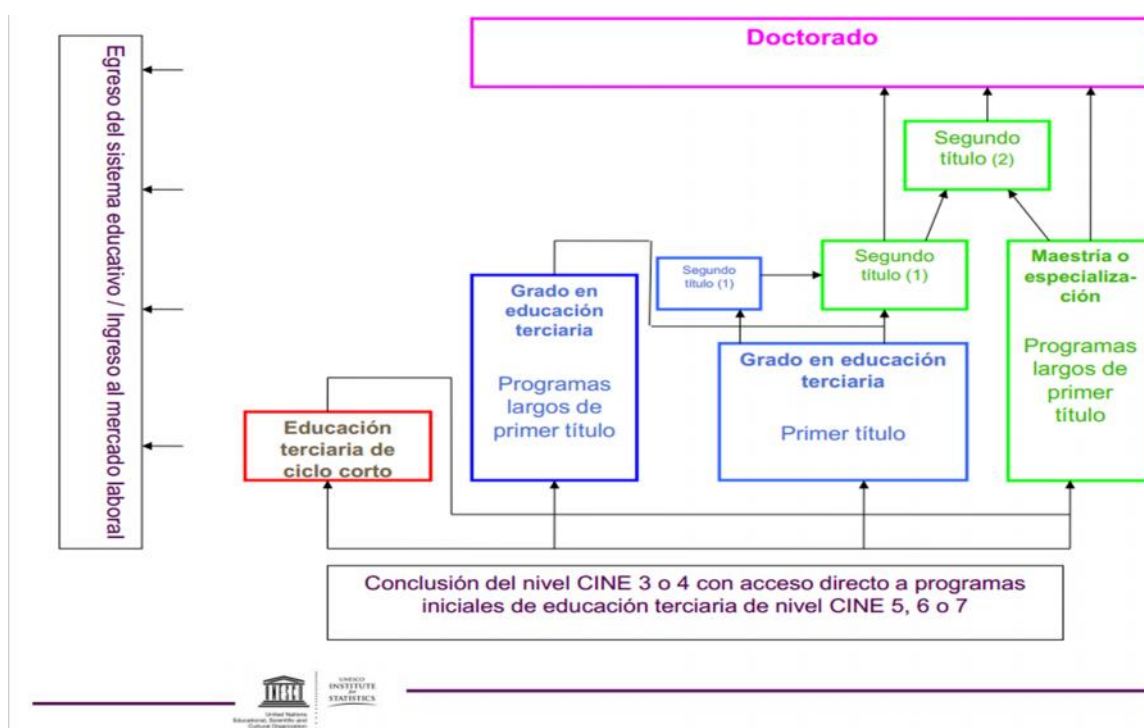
Egreso del sistema educativo / Ingreso al mercado laboral

Doctorado

Segundo título (2)

Segundo título (1)

Segundo título (1)

Maestría o especialización

Programas largos de primer título

Grado en educación terciaria

Programas largos de primer título

Grado en educación terciaria

Primer título

Educación terciaria de ciclo corto

Conclusión del nivel CINE 3 o 4 con acceso directo a programas iniciales de educación terciaria de nivel CINE 5, 6 o 7

United Nations Educational, Scientific and Cultural Organization

UNESCO INSTITUTE for STATISTICS